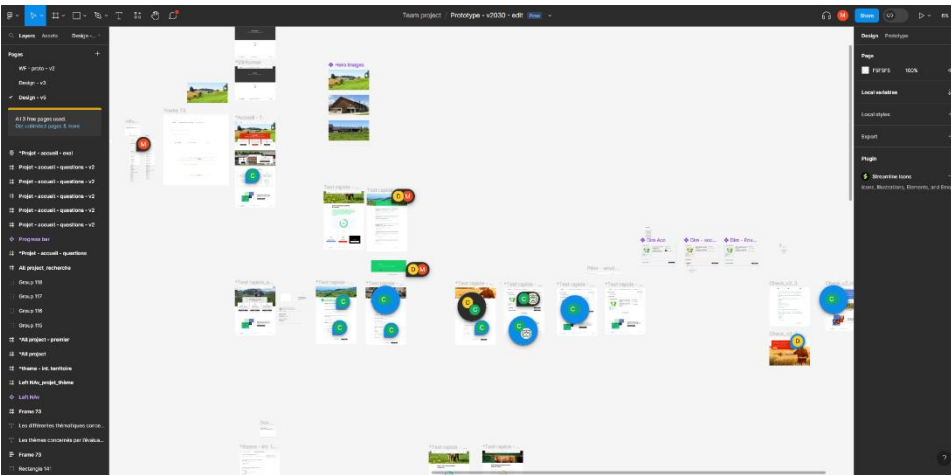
Team project / Prototype - v2030 - edit Free

Share

Layers Assets Design -

Pages

WF - proto - v2

Design - v3

Design - v5

All 3 free pages used.
Get unlimited pages & more

*Projet - accueil - cool

*Projet - accueil - questions - v2

Projet - accueil - questions - v2

Projet - accueil - questions - v2

Projet - accueil - questions - v2

Projet - accueil - questions - v2

Progress bar

*Projet - accueil - questions

All_project_recherche

Group 118

Group 117

Group 116

Group 115

*All project - premier

*All project

*theme - int. territoire

Left RAc_projet_thème

Left RAc

Frame 73

Les différentes thématiques conce...

Les thèmes concernés par l'évalua...

Frame 73

Rectangle 14

Hero images

Design Prototype

Page

F5F5F5 100%

Local variables

Local styles

Export

Plugin

Streamline Icons

Icons, Illustrations, Elements, and Emo

?